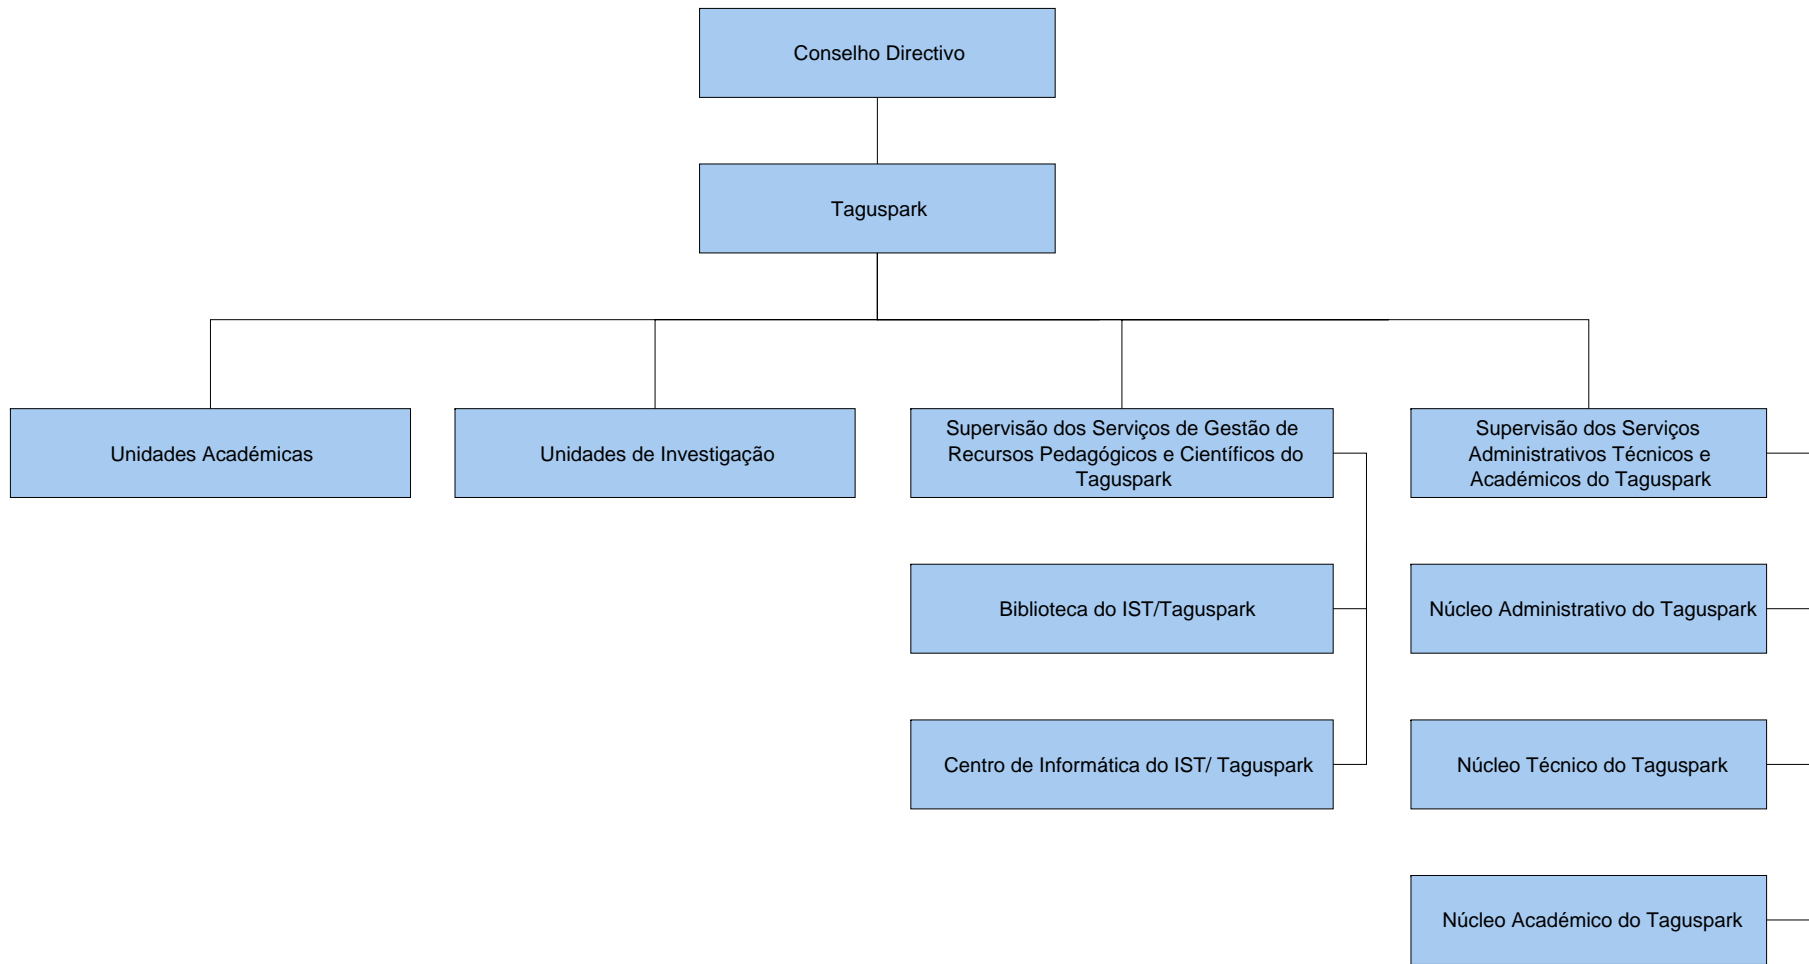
Conselho Directivo

Taguspark

Unidades Académicas

Unidades de Investigação

Supervisão dos Serviços de Gestão de Recursos Pedagógicos e Científicos do Taguspark

Biblioteca do IST/Taguspark

Centro de Informática do IST/ Taguspark

Supervisão dos Serviços Administrativos Técnicos e Académicos do Taguspark

Núcleo Administrativo do Taguspark

Núcleo Técnico do Taguspark

Núcleo Académico do Taguspark